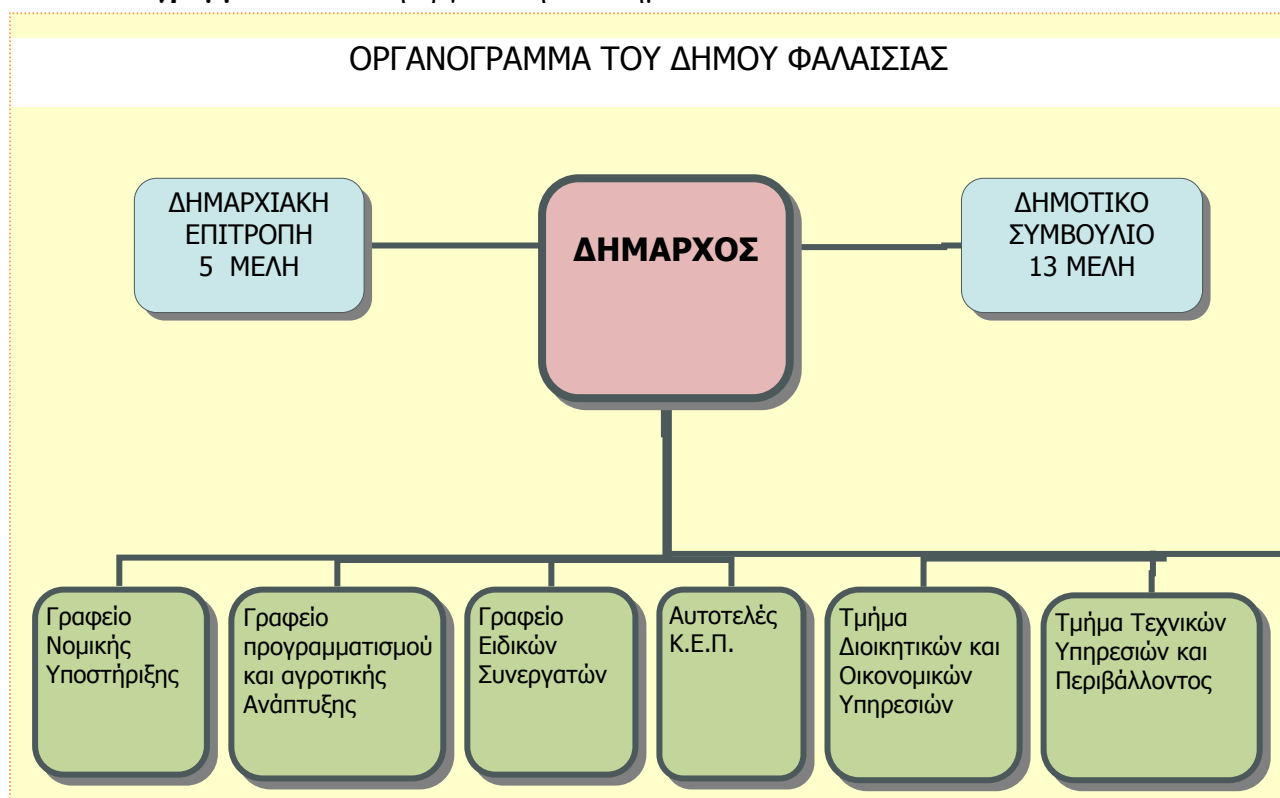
ΟΡΓΑΝΟΓΡΑΜΜΑ ΤΟΥ ΔΗΜΟΥ ΦΑΛΑΙΣΙΑΣ

ΔΗΜΑΡΧΙΑΚΗ ΕΠΙΤΡΟΠΗ 5 ΜΕΛΗ

ΔΗΜΑΡΧΟΣ

ΔΗΜΟΤΙΚΟ ΣΥΜΒΟΥΛΙΟ 13 ΜΕΛΗ

Γραφείο Νομικής Υποστήριξης

Γραφείο προγραμματισμού και αγροτικής Ανάπτυξης

Γραφείο Ειδικών Συνεργατών

Αυτοτελές Κ.Ε.Π.

Τμήμα Διοικητικών και Οικονομικών Υπηρεσιών

Τμήμα Τεχνικών Υπηρεσιών και Περιβάλλοντος